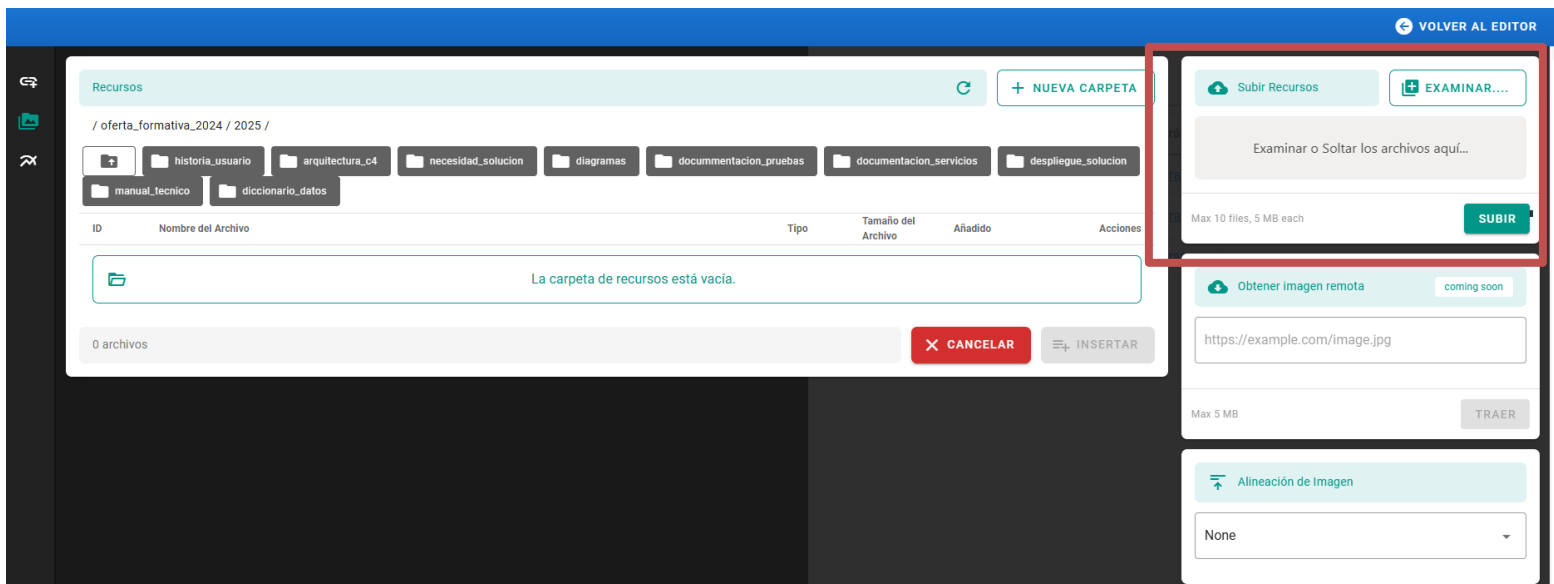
VOLVER AL EDITOR

Recursos

NUEVA CARPETA

/ oferta_formativa_2024 / 2025 /

historia_usuario
arquitectura_c4
necesidad_solucion
diagramas
documentacion_pruebas
documentacion_servicios
despliegue_solucion
manual_tecnico
diccionario_datos

| ID | Nombre del Archivo | Tipo | Tamaño del Archivo | Añadido | Acciones |
|---|---|---|---|---|---|

La carpeta de recursos está vacía.

0 archivos

CANCELAR

INSERTAR

Subir Recursos

EXAMINAR....

Examinar o Soltar los archivos aquí...

Max 10 files, 5 MB each

SUBIR

Obtener imagen remota

coming soon

https://example.com/image.jpg

Max 5 MB

TRAER

Alineación de Imagen

None